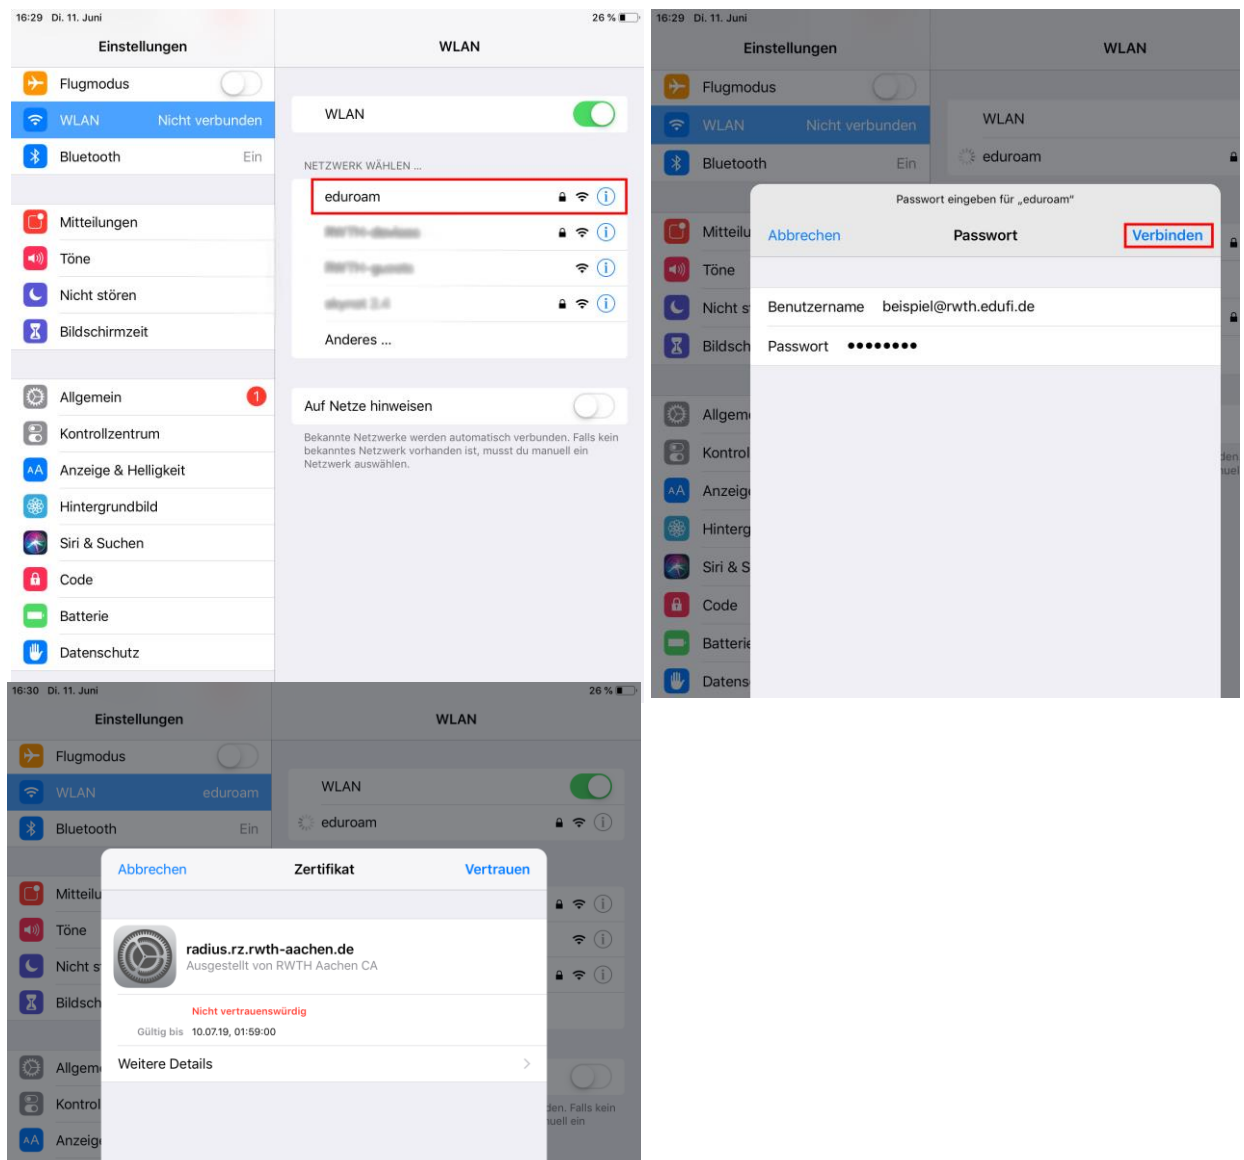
16:29 Di. 11. Juni
26 %

Einstellungen
WLAN

Flugmodus
WLAN Nicht verbunden
Bluetooth Ein

Mitteilungen
Töne
Nicht stören
Bildschirmzeit

Allgemein 1
Kontrollzentrum
Anzeige & Helligkeit
Hintergrundbild
Siri & Suchen
Code
Batterie
Datenschutz

WLAN
NETZWERK WÄHLEN ...
eduroam
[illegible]
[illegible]
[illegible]
Anderes ...

Auf Netze hinweisen
Bekannte Netzwerke werden automatisch verbunden. Falls kein bekanntes Netzwerk vorhanden ist, musst du manuell ein Netzwerk auswählen.

16:29 Di. 11. Juni
Einstellungen
WLAN
Flugmodus
WLAN Nicht verbunden
Bluetooth Ein
Mitteilu
Töne
Nicht s
Bildsch
Allgem
Kontrol
Anzeig
Hinterg
Siri & S
Code
Batterie
Datens

WLAN
eduroam

Passwort eingeben für „eduroam"
Abbrechen
Passwort
Verbinden
Benutzername beispiel@rwth.edufi.de
Passwort ••••••••

16:30 Di. 11. Juni
26 %
Einstellungen
WLAN
Flugmodus
WLAN eduroam
Bluetooth Ein
Mitteilu
Töne
Nicht s
Bildsch
Allgem
Kontrol
Anzeig

WLAN
eduroam

Abbrechen
Zertifikat
Vertrauen
radius.rz.rwth-aachen.de
Ausgestellt von RWTH Aachen CA
Nicht vertrauenswürdig
Gültig bis 10.07.19, 01:59:00
Weitere Details

den. Falls kein
uell ein